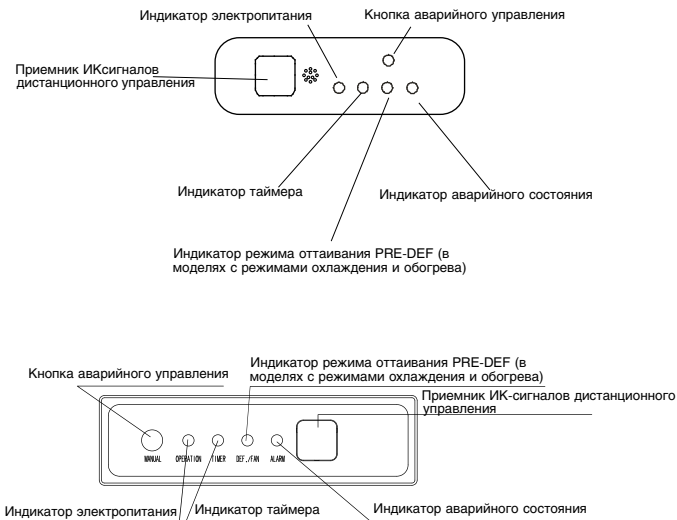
Индикатор электропитания

Кнопка аварийного управления

Приемник ИКсигналов дистанционного управления

Индикатор таймера

Индикатор аварийного состояния

Индикатор режима оттаивания PRE-DEF (в моделях с режимами охлаждения и обогрева)

Индикатор режима оттаивания PRE-DEF (в моделях с режимами охлаждения и обогрева)

Кнопка аварийного управления

Приемник ИК-сигналов дистанционного управления

MANUAL

OPERATION

TIMER

DEF./FAN

ALARM

Индикатор электропитания

Индикатор таймера

Индикатор аварийного состояния